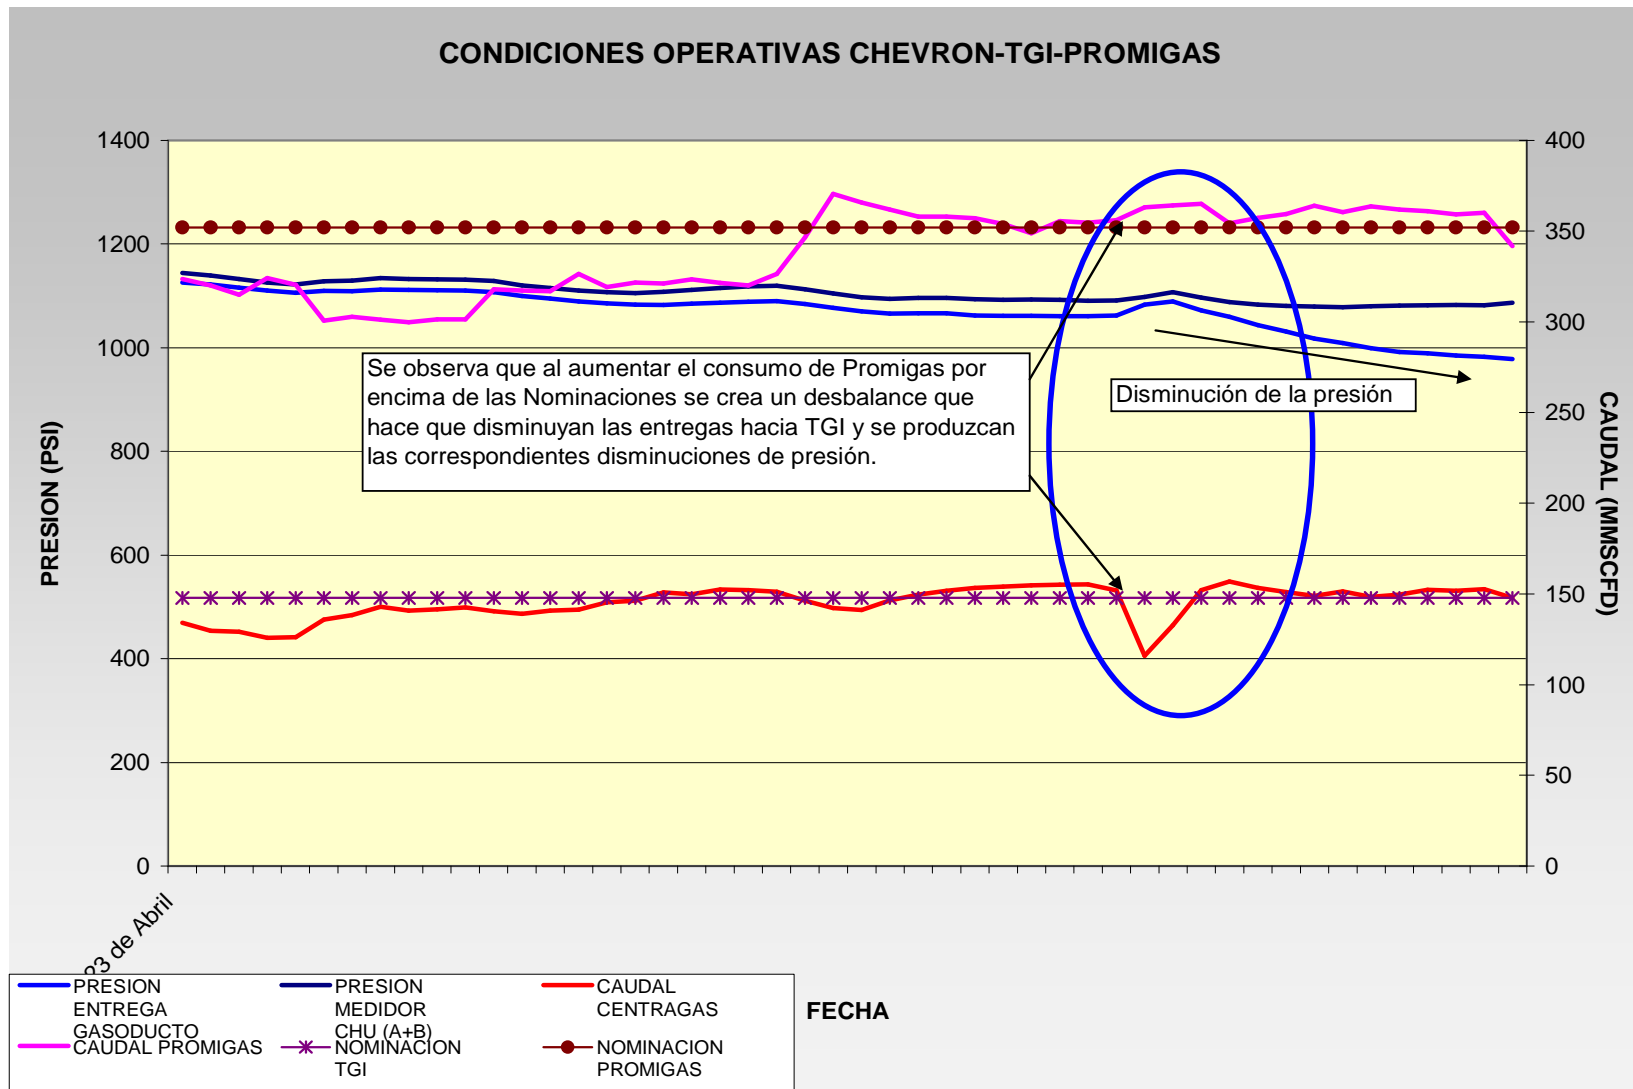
CONDICIONES OPERATIVAS CHEVRON-TGI-PROMIGAS

1400
1200
1000
800
600
400
200
0

PRESION (PSI)

400
350
300
250
200
150
100
50
0

CAUDAL (MMSCFD)

Se observa que al aumentar el consumo de Promigas por encima de las Nominaciones se crea un desbalance que hace que disminuyan las entregas hacia TGI y se produzcan las correspondientes disminuciones de presión.

Disminución de la presión

23 de Abril

PRESION ENTREGA GASODUCTO
PRESION MEDIDOR CHU (A+B)
CAUDAL CENTRAGAS
CAUDAL PROMIGAS
NOMINACION TGI
NOMINACION PROMIGAS

FECHA